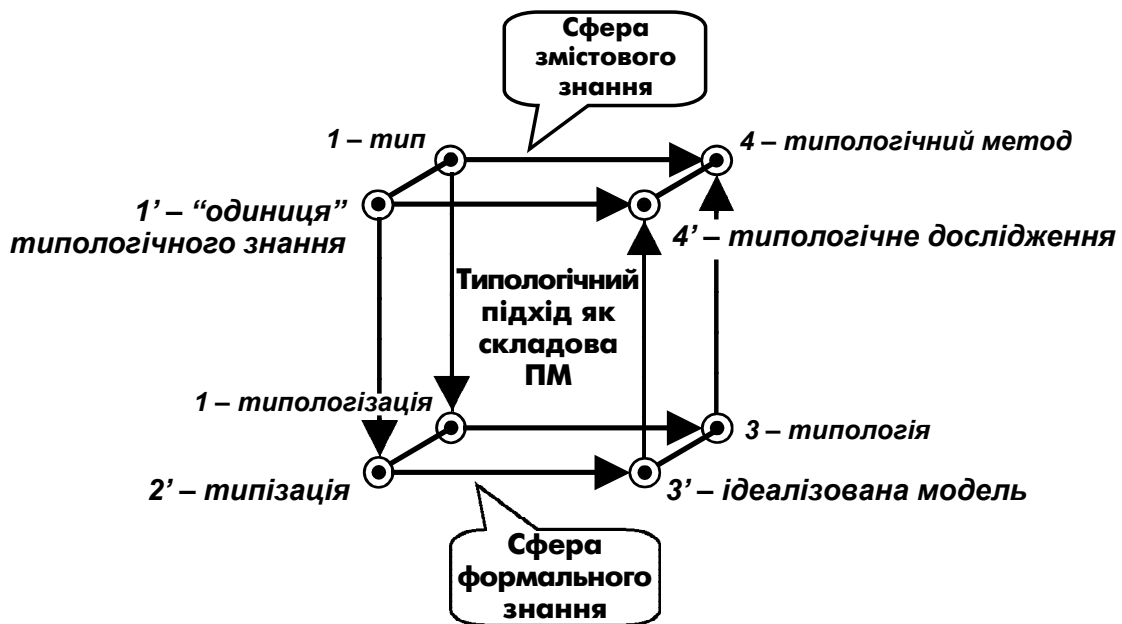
Сфера змістового знання

1 – тип

4 – типологічний метод

1' – "одиниця" типологічного знання

4' – типологічне дослідження

Типологічний підхід як складова ПМ

1 – типологізація

3 – типологія

2' – типізація

3' – ідеалізована модель

Сфера формального знання